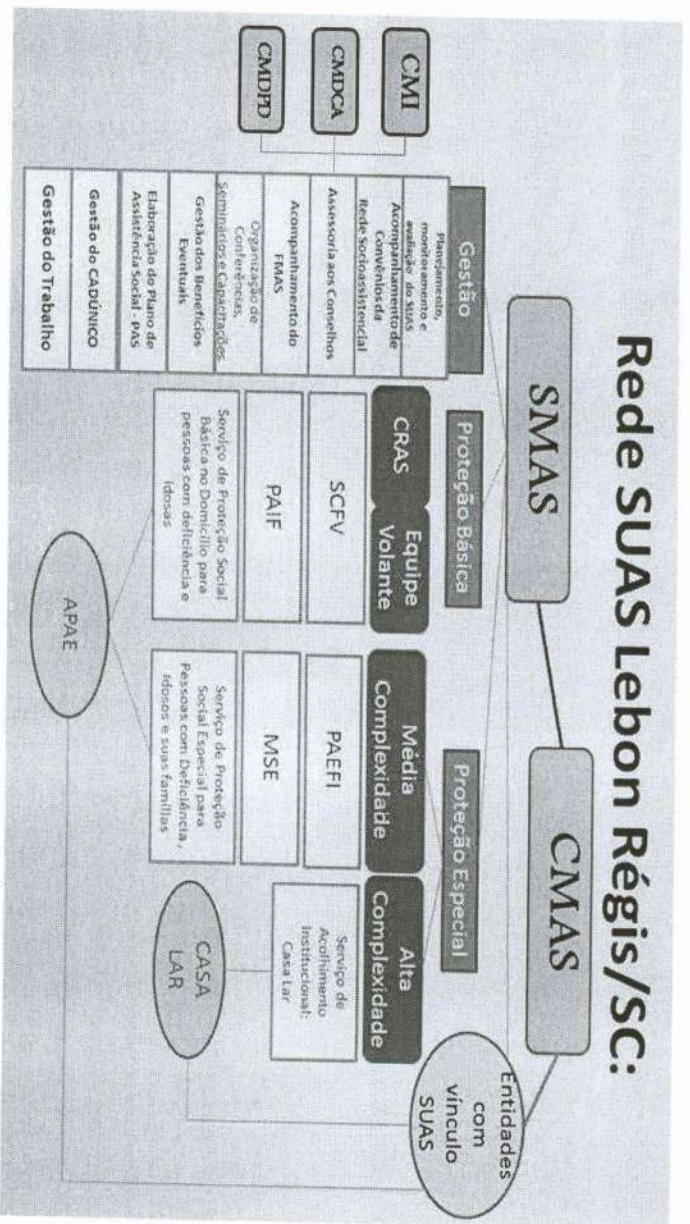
Rede SUAS Lebon Régis/SC:

SMAS

CMAS

Entidades com vínculo SUAS

CMI

CMDCA

CMDPD

Gestão

Planejamento, monitoramento e avaliação do SUAS

Acompanhamento de Convênios da Rede Socioassistencial

Assessoria aos Conselhos

Acompanhamento do FMAS

Organização de Conferências, Seminários e Capacitações

Gestão dos Benefícios Eventuais

Elaboração do Plano de Assistência Social - PAS

Gestão do CADÚNICO

Gestão do Trabalho

Proteção Básica

CRAS

Equipe Volante

SCFV

PAIF

Serviço de Proteção Social Básica no Domicílio para pessoas com deficiência e idosas

APAE

Proteção Especial

Média Complexidade

PAEFI

MSE

Serviço de Proteção Social Especial para Pessoas com Deficiência, Idosas e suas famílias

Alta Complexidade

Serviço de Acolhimento Institucional: Casa Lar

CASA LAR